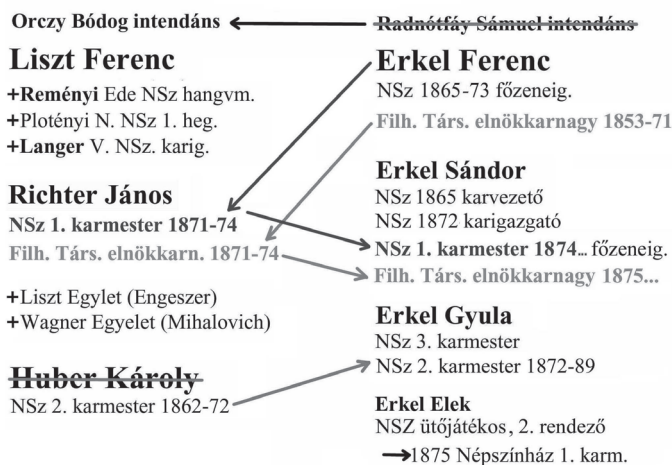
Orczy Bódog intendáns ← Radnótfáy Sámuel intendáns

Liszt Ferenc
+Reményi Ede NSz hangvm.
+Ploténvi N. NSz 1. heg.
+Langer V. NSz. karig.

Richter János
NSz 1. karmester 1871-74
Filh. Társ. elnökkarn. 1871-74

+Liszt Egylet (Engeszer)
+Wagner Egyelet (Mihalovich)

Huber Károly
NSz 2. karmester 1862-72

Erkel Ferenc
NSz 1865-73 főzeneig.
Filh. Társ. elnökkarnagy 1853-71

Erkel Sándor
NSz 1865 karvezető
NSz 1872 karigazgató
NSz 1. karmester 1874... főzeneig.
Filh. Társ. elnökkarnagy 1875...

Erkel Gyula
NSz 3. karmester
NSz 2. karmester 1872-89

Erkel Elek
NSZ ütőjátékos, 2. rendező
→1875 Népszínház 1. karm.